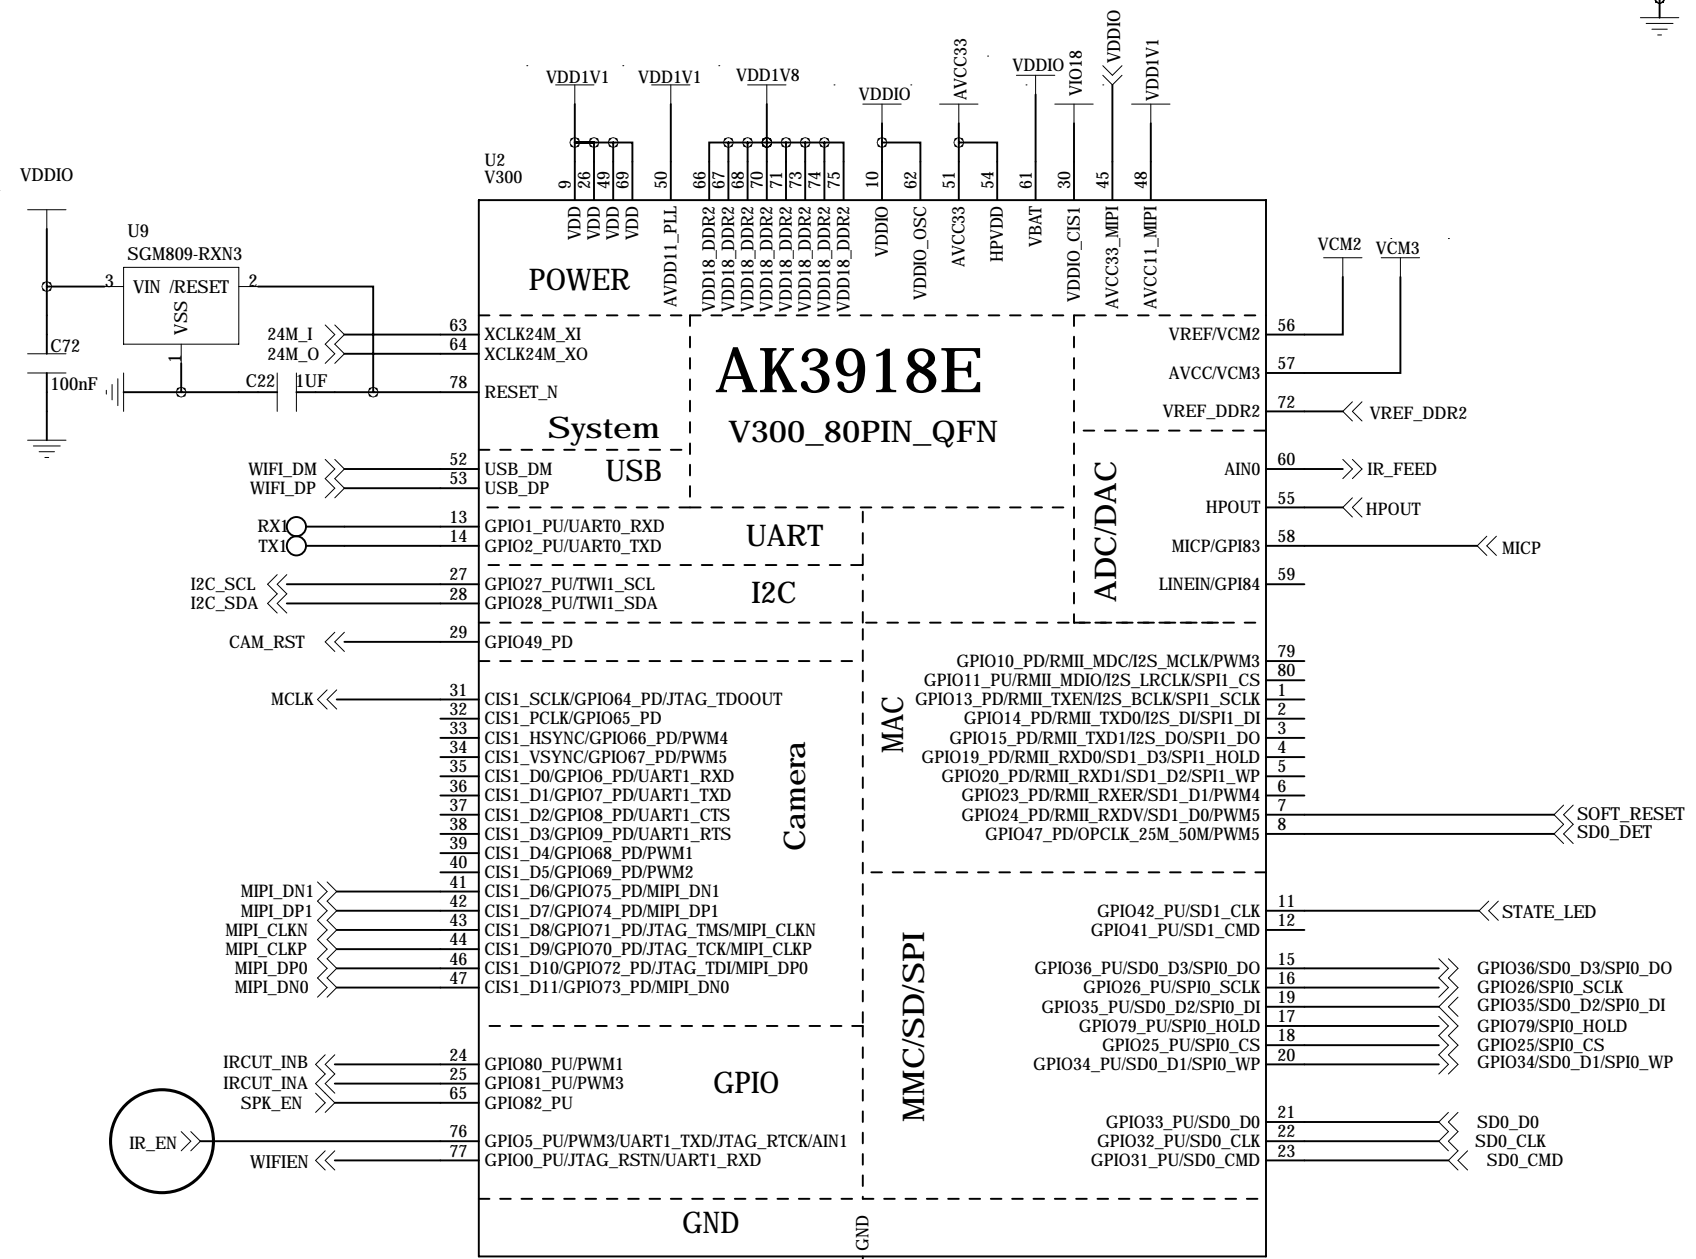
VDD1V1 VDD1V1 VDD1V8 VDDIO AVCC33 VDDIO VIO18 VDDIO VDD1V1

U2
V300

9 26 49 69 50 66 67 68 70 71 73 74 75 10 62 51 54 61 30 45 48

VDD VDD VDD VDD AVDD11_PLL VDD18_DDR2 VDD18_DDR2 VDD18_DDR2 VDD18_DDR2 VDD18_DDR2 VDD18_DDR2 VDD18_DDR2 VDD18_DDR2 VDDIO VDDIO_OSC AVCC33 HPVDD VBAT VDDIO_CIS1 AVCC33_MIPI AVCC11_MIPI

POWER

VDDIO

U9
SGM809-RXN3
VIN /RESET
VSS
3 2 1
C72
100nF
C22 1UF

24M_I 63 XCLK24M_XI
24M_O 64 XCLK24M_XO
78 RESET_N

System

AK3918E
V300_80PIN_QFN

VCM2 VCM3
VREF/VCM2 56
AVCC/VCM3 57
VREF_DDR2 72 VREF_DDR2

WIFI_DM 52 USB_DM
WIFI_DP 53 USB_DP
USB

ADC/DAC
AIN0 60 IR_FEED
HPOUT 55 HPOUT
MICP/GPI83 58 MICP
LINEIN/GPI84 59

RX1 13 GPIO1_PU/UART0_RXD
TX1 14 GPIO2_PU/UART0_TXD
UART

I2C_SCL 27 GPIO27_PU/TWI1_SCL
I2C_SDA 28 GPIO28_PU/TWI1_SDA
I2C

CAM_RST 29 GPIO49_PD

MCLK 31 CIS1_SCLK/GPIO64_PD/JTAG_TDOOUT
32 CIS1_PCLK/GPIO65_PD
33 CIS1_HSYNC/GPIO66_PD/PWM4
34 CIS1_VSYNC/GPIO67_PD/PWM5
35 CIS1_D0/GPIO6_PD/UART1_RXD
36 CIS1_D1/GPIO7_PD/UART1_TXD
37 CIS1_D2/GPIO8_PD/UART1_CTS
38 CIS1_D3/GPIO9_PD/UART1_RTS
39 CIS1_D4/GPIO68_PD/PWM1
40 CIS1_D5/GPIO69_PD/PWM2
MIPI_DN1 41 CIS1_D6/GPIO75_PD/MIPI_DN1
MIPI_DP1 42 CIS1_D7/GPIO74_PD/MIPI_DP1
MIPI_CLKN 43 CIS1_D8/GPIO71_PD/JTAG_TMS/MIPI_CLKN
MIPI_CLKP 44 CIS1_D9/GPIO70_PD/JTAG_TCK/MIPI_CLKP
MIPI_DP0 46 CIS1_D10/GPIO72_PD/JTAG_TDI/MIPI_DP0
MIPI_DN0 47 CIS1_D11/GPIO73_PD/MIPI_DN0
Camera

MAC
GPIO10_PD/RMII_MDC/I2S_MCLK/PWM3 79
GPIO11_PU/RMII_MDIO/I2S_LRCLK/SPI1_CS 80
GPIO13_PD/RMII_TXEN/I2S_BCLK/SPI1_SCLK 1
GPIO14_PD/RMII_TXD0/I2S_DI/SPI1_DI 2
GPIO15_PD/RMII_TXD1/I2S_DO/SPI1_DO 3
GPIO19_PD/RMII_RXD0/SD1_D3/SPI1_HOLD 4
GPIO20_PD/RMII_RXD1/SD1_D2/SPI1_WP 5
GPIO23_PD/RMII_RXER/SD1_D1/PWM4 6
GPIO24_PD/RMII_RXDV/SD1_D0/PWM5 7 SOFT_RESET
GPIO47_PD/OPCLK_25M_50M/PWM5 8 SD0_DET

MMC/SD/SPI
GPIO42_PU/SD1_CLK 11 STATE_LED
GPIO41_PU/SD1_CMD 12
GPIO36_PU/SD0_D3/SPI0_DO 15 GPIO36/SD0_D3/SPI0_DO
GPIO26_PU/SPI0_SCLK 16 GPIO26/SPI0_SCLK
GPIO35_PU/SD0_D2/SPI0_DI 19 GPIO35/SD0_D2/SPI0_DI
GPIO79_PU/SPI0_HOLD 17 GPIO79/SPI0_HOLD
GPIO25_PU/SPI0_CS 18 GPIO25/SPI0_CS
GPIO34_PU/SD0_D1/SPI0_WP 20 GPIO34/SD0_D1/SPI0_WP
GPIO33_PU/SD0_D0 21 SD0_D0
GPIO32_PU/SD0_CLK 22 SD0_CLK
GPIO31_PU/SD0_CMD 23 SD0_CMD

IRCUT_INB 24 GPIO80_PU/PWM1
IRCUT_INA 25 GPIO81_PU/PWM3
SPK_EN 65 GPIO82_PU
GPIO
IR_EN 76 GPIO5_PU/PWM3/UART1_TXD/JTAG_RTCK/AIN1
WIFIEN 77 GPIO0_PU/JTAG_RSTN/UART1_RXD

GND
GND